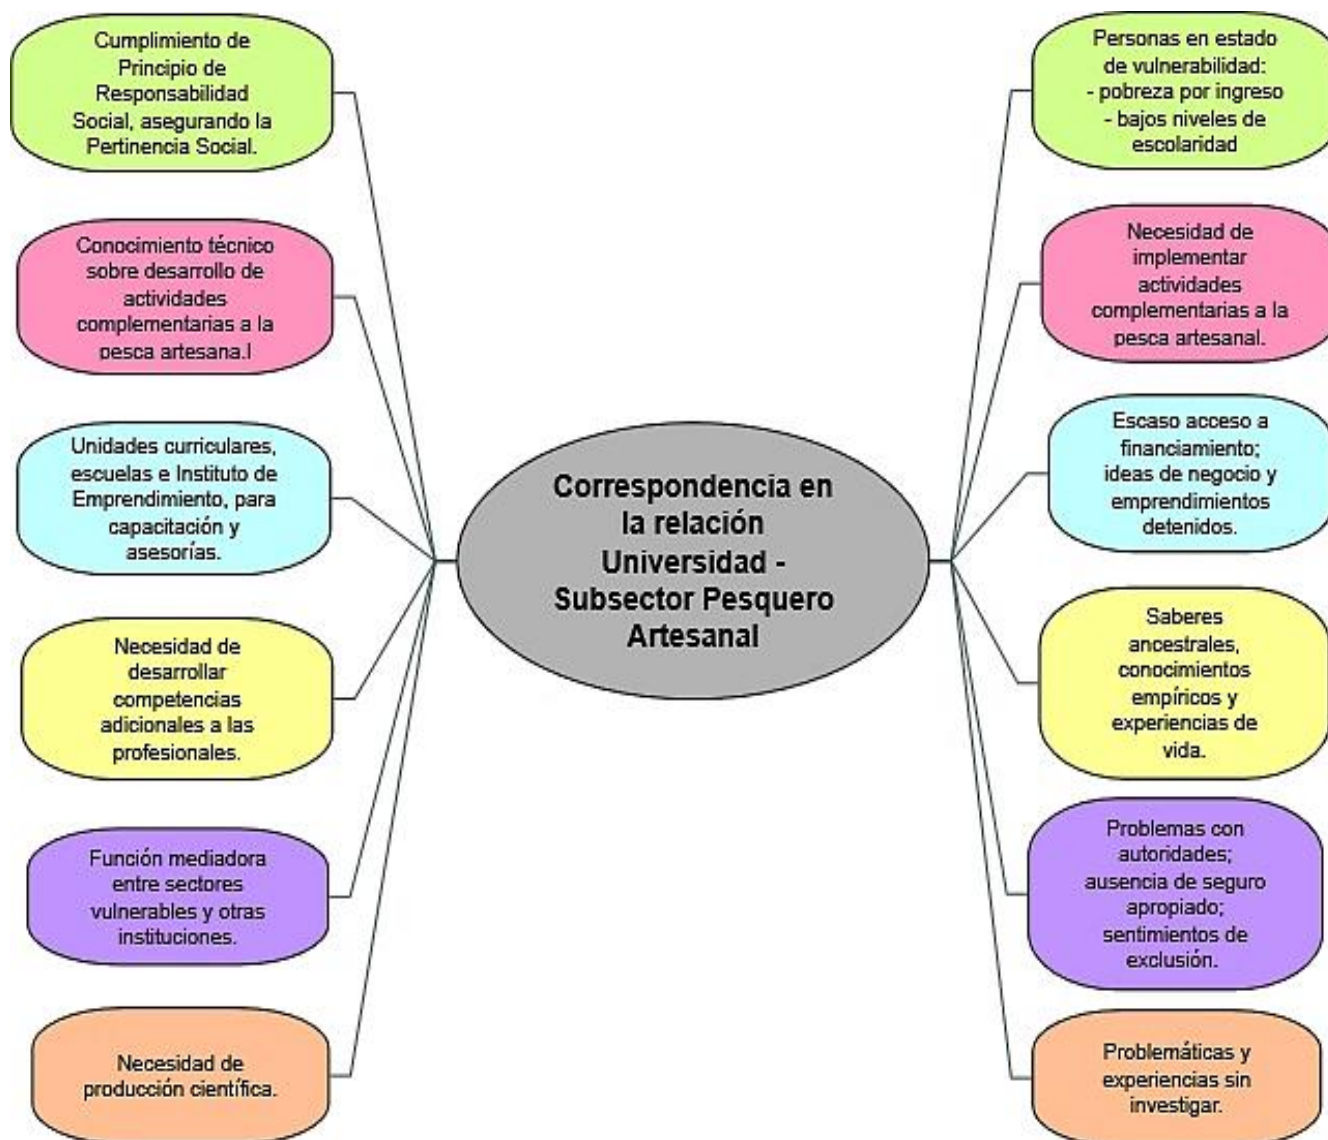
Correspondencia en la relación Universidad - Subsector Pesquero Artesanal

Cumplimiento de Principio de Responsabilidad Social, asegurando la Pertinencia Social.

Conocimiento técnico sobre desarrollo de actividades complementarias a la pesca artesana.l

Unidades curriculares, escuelas e Instituto de Emprendimiento, para capacitación y asesorías.

Necesidad de desarrollar competencias adicionales a las profesionales.

Función mediadora entre sectores vulnerables y otras instituciones.

Necesidad de producción científica.

Personas en estado de vulnerabilidad:
- pobreza por ingreso
- bajos niveles de escolaridad

Necesidad de implementar actividades complementarias a la pesca artesanal.

Escaso acceso a financiamiento; ideas de negocio y emprendimientos detenidos.

Saberes ancestrales, conocimientos empíricos y experiencias de vida.

Problemas con autoridades; ausencia de seguro apropiado; sentimientos de exclusión.

Problemáticas y experiencias sin investigar.